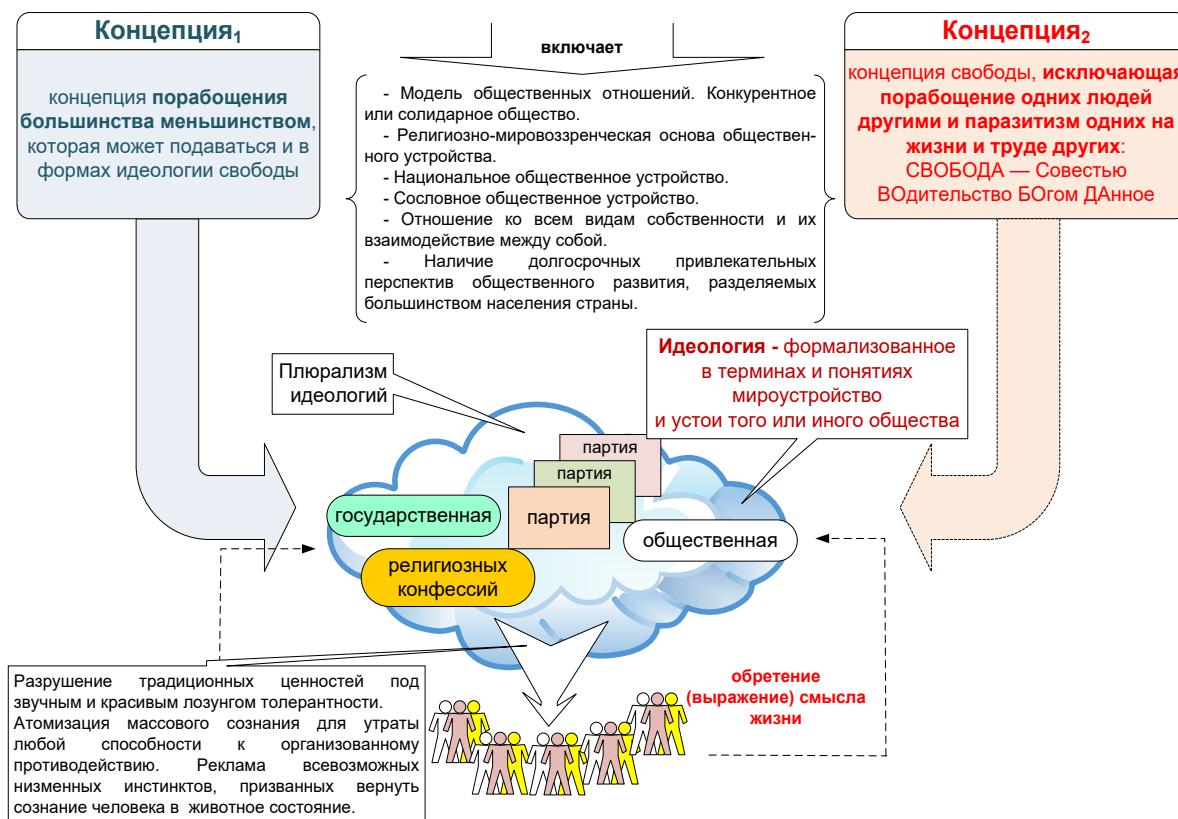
Концепция$_1$

концепция порабощения большинства меньшинством, которая может подаваться и в формах идеологии свободы

включает

- Модель общественных отношений. Конкурентное или солидарное общество.
- Религиозно-мировоззренческая основа общественного устройства.
- Национальное общественное устройство.
- Сословное общественное устройство.
- Отношение ко всем видам собственности и их взаимодействие между собой.
- Наличие долгосрочных привлекательных перспектив общественного развития, разделяемых большинством населения страны.

Концепция$_2$

концепция свободы, исключающая порабощение одних людей другими и паразитизм одних на жизни и труде других: СВОБОДА — Совестью ВОдительство БОгом ДАнное

Плюрализм идеологий

Идеология - формализованное в терминах и понятиях мироустройство и устои того или иного общества

партия

партия

партия

государственная

общественная

религиозных конфессий

Разрушение традиционных ценностей под звучным и красивым лозунгом толерантности. Атомизация массового сознания для утраты любой способности к организованному противодействию. Реклама всевозможных низменных инстинктов, призванных вернуть сознание человека в животное состояние.

обретение (выражение) смысла жизни